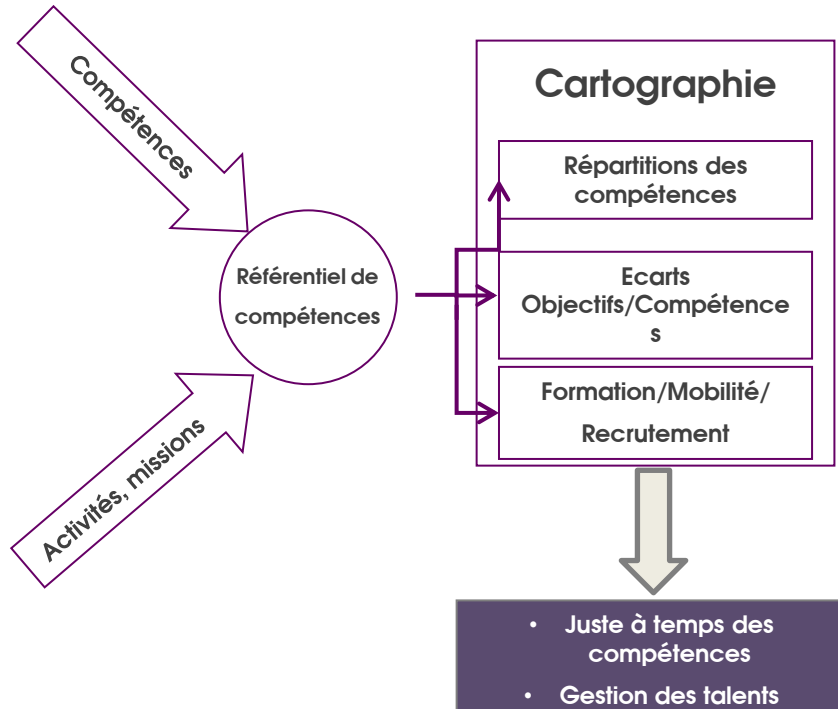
Compétences

Activités, missions

Référentiel de compétences

Cartographie

Répartitions des compétences

Ecarts Objectifs/Compétence s

Formation/Mobilité/ Recrutement

• Juste à temps des compétences
• Gestion des talents